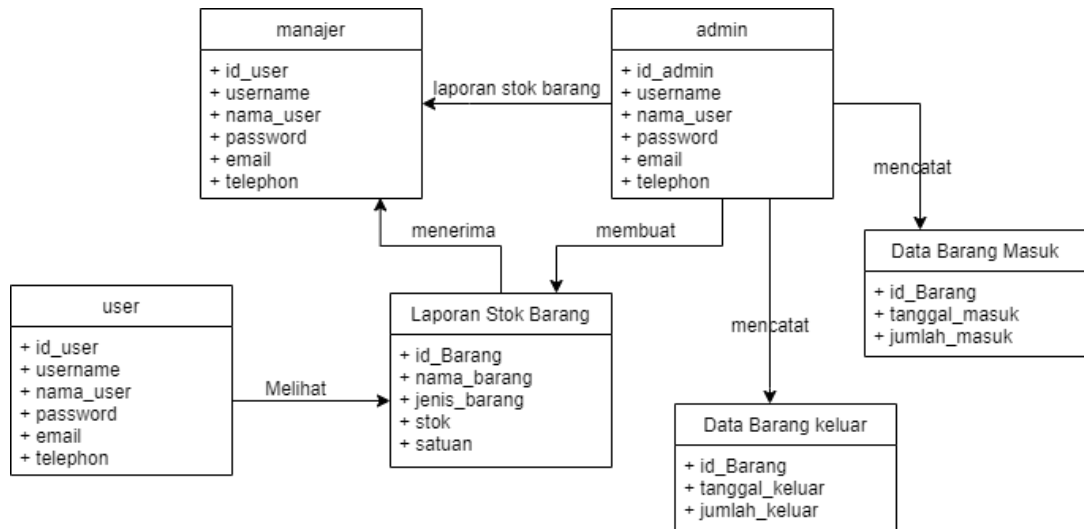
manajer

+ id_user
+ username
+ nama_user
+ password
+ email
+ telephon

laporan stok barang

admin

+ id_admin
+ username
+ nama_user
+ password
+ email
+ telephon

mencatat

menerima

membuat

Data Barang Masuk

+ id_Barang
+ tanggal_masuk
+ jumlah_masuk

user

+ id_user
+ username
+ nama_user
+ password
+ email
+ telephon

Melihat

Laporan Stok Barang

+ id_Barang
+ nama_barang
+ jenis_barang
+ stok
+ satuan

mencatat

Data Barang keluar

+ id_Barang
+ tanggal_keluar
+ jumlah_keluar